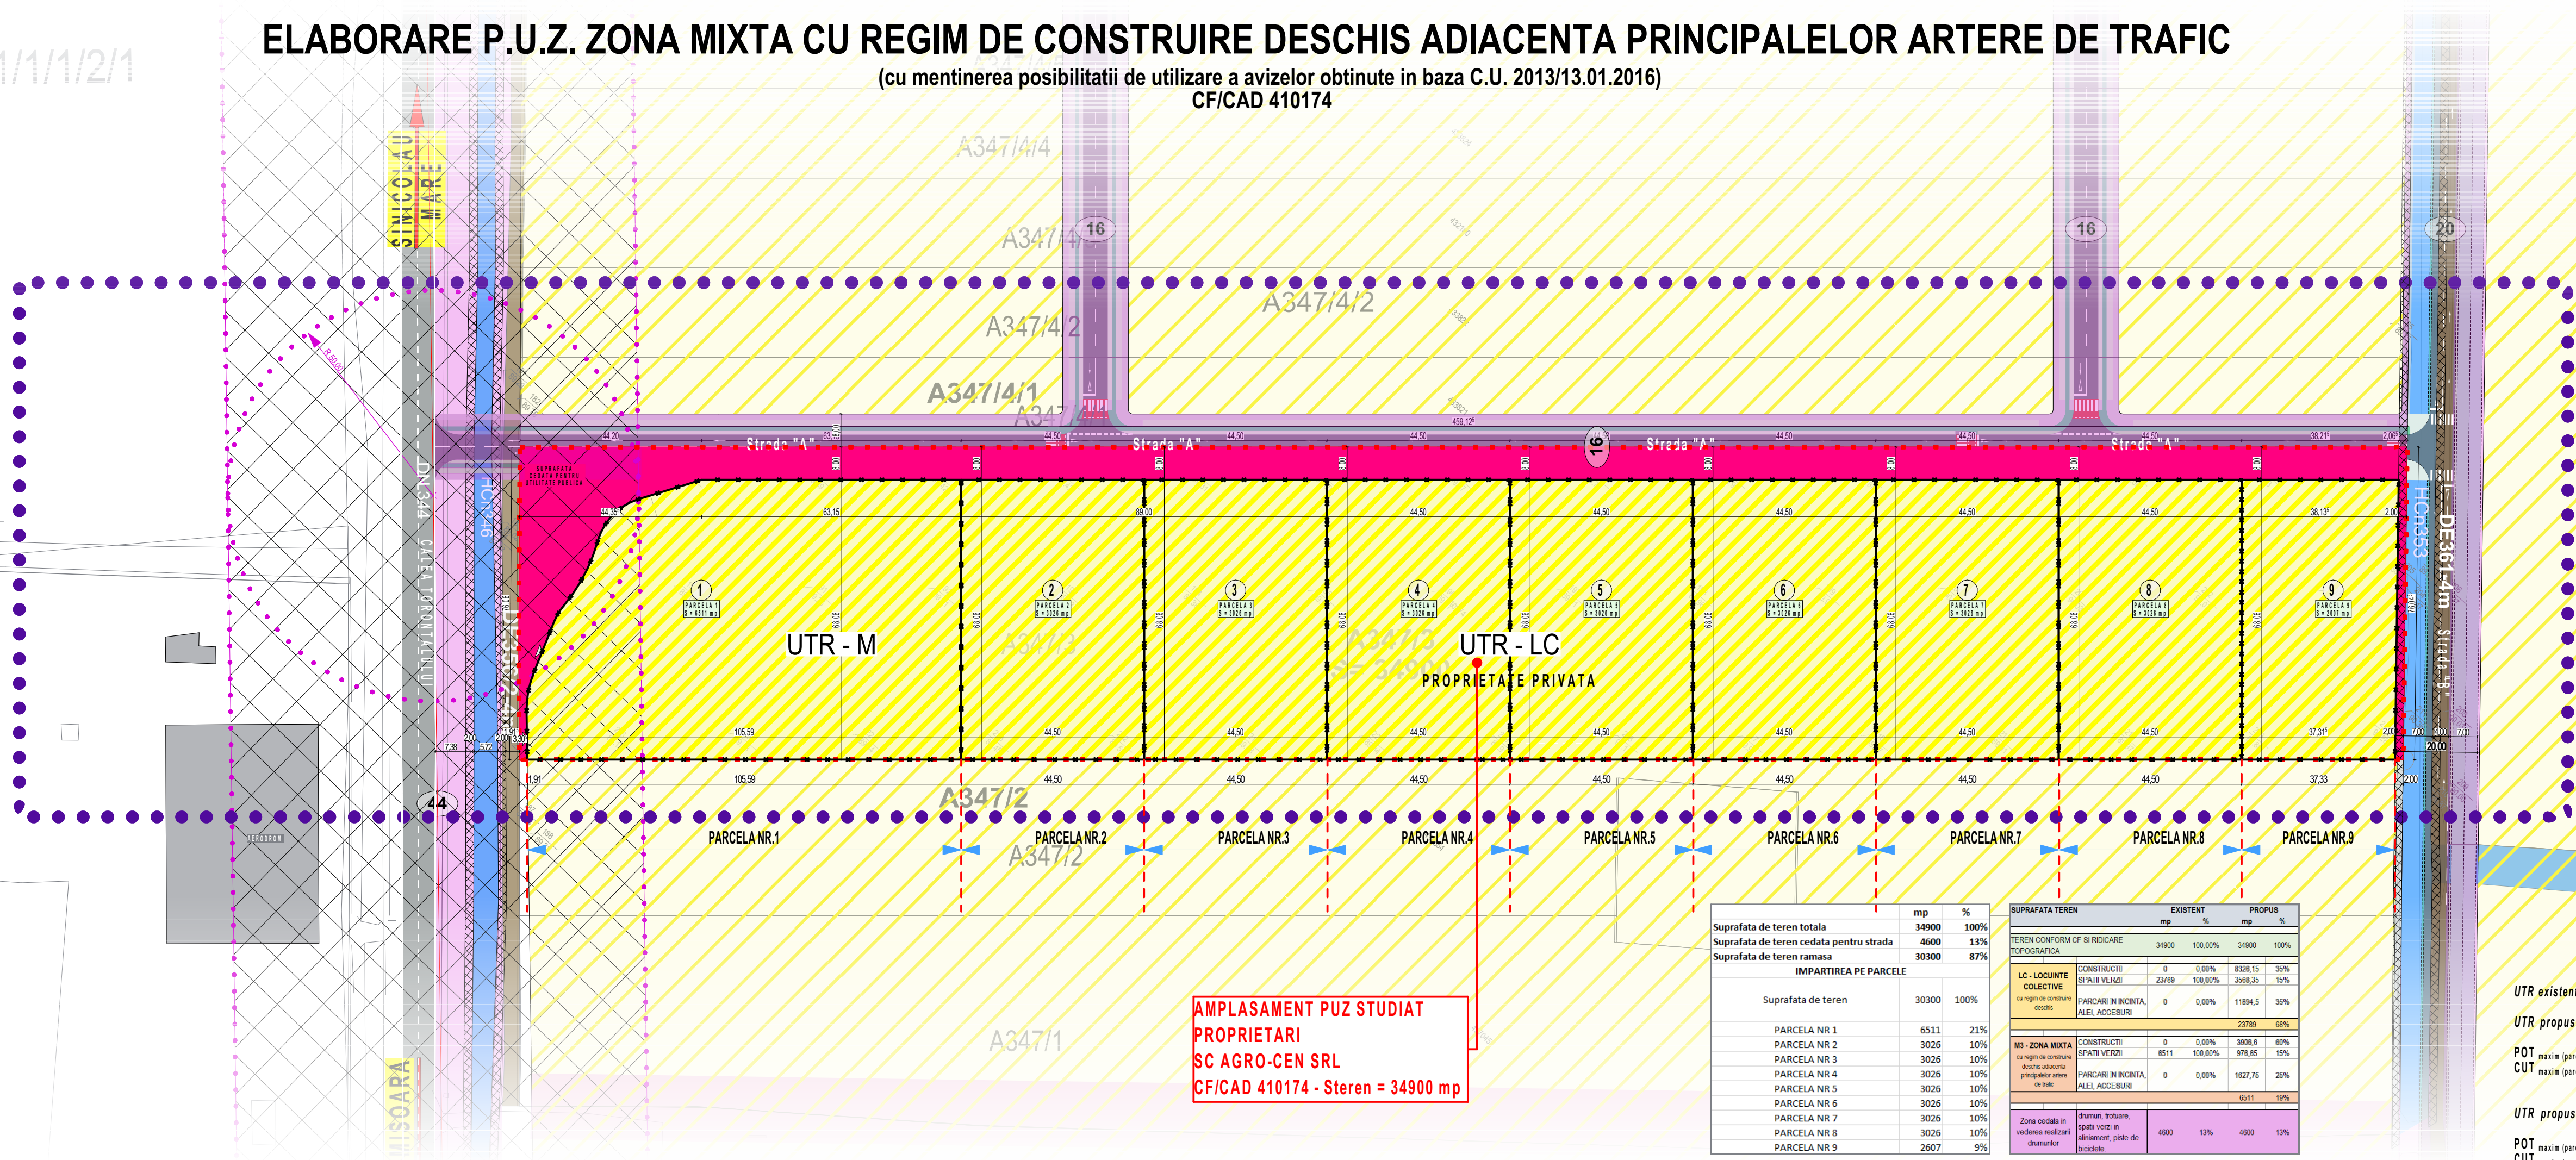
ELABORARE P.U.Z. ZONA MIXTA CU REGIM DE CONSTRUIRE DESCHIS ADIACENTA PRINCIPALELOR ARTERE DE TRAFIC
(cu mentinerea posibilitatii de utilizare a avizelor obtinute in baza C.U. 2013/13.01.2016)
CF/CAD 410174

1/1/1/2/1

SINICOLAU MARE

A347/4/4

A347/4 16

16

20

A347/4/2

A347/4/2

A347/4/1

Strada "A"

Strada "A"

16

Strada "A"

Strada "A"

DN 34 CALEA TORONTALULUI

HC1346

HC1353

DE361-4m Strada "B"

UTR - M

UTR - LC

PROPRIETATE PRIVATA

A347/3

A347/2

A347/2

44

PARCELA NR.1

PARCELA NR.2

PARCELA NR.3

PARCELA NR.4

PARCELA NR.5

PARCELA NR.6

PARCELA NR.7

PARCELA NR.8

PARCELA NR.9

1 2 3 4 5 6 7 8 9

AMPLASAMENT PUZ STUDIAT
PROPRIETARI
SC AGRO-CEN SRL
CF/CAD 410174 - Steren = 34900 mp

A347/1

TIMISOARA

| | mp | % |
|---|---|---|
| Suprafata de teren totala | 34900 | 100% |
| Suprafata de teren cedata pentru strada | 4600 | 13% |
| Suprafata de teren ramasa | 30300 | 87% |
| IMPARTIREA PE PARCELE | | |
| Suprafata de teren | 30300 | 100% |
| PARCELA NR 1 | 6511 | 21% |
| PARCELA NR 2 | 3026 | 10% |
| PARCELA NR 3 | 3026 | 10% |
| PARCELA NR 4 | 3026 | 10% |
| PARCELA NR 5 | 3026 | 10% |
| PARCELA NR 6 | 3026 | 10% |
| PARCELA NR 7 | 3026 | 10% |
| PARCELA NR 8 | 3026 | 10% |
| PARCELA NR 9 | 2607 | 9% |

| SUPRAFATA TEREN | | EXISTENT mp | % | PROPUS mp | % |
|---|---|---|---|---|---|
| TEREN CONFORM CF SI RIDICARE TOPOGRAFICA | | 34900 | 100,00% | 34900 | 100% |
| LC - LOCUINTE COLECTIVE cu regim de construire deschis | CONSTRUCTII | 0 | 0,00% | 8326,15 | 35% |
| | SPATII VERZI | 23789 | 100,00% | 3568,35 | 15% |
| | PARCARI IN INCINTA, ALEI, ACCESURI | 0 | 0,00% | 11894,5 | 35% |
| | | | | 23789 | 68% |
| M3 - ZONA MIXTA cu regim de construire deschis adiacenta principalelor artere de trafic | CONSTRUCTII | 0 | 0,00% | 3906,6 | 60% |
| | SPATII VERZI | 6511 | 100,00% | 976,65 | 15% |
| | PARCARI IN INCINTA, ALEI, ACCESURI | 0 | 0,00% | 1627,75 | 25% |
| | | | | 6511 | 19% |
| Zona cedata in vederea realizarii drumurilor | drumuri, trotuare, spatii verzi in aliniament, piste de biciclete | 4600 | 13% | 4600 | 13% |

UTR existent
UTR propus
POT maxim
CUT maxim
UTR propus
POT maxim
CUT